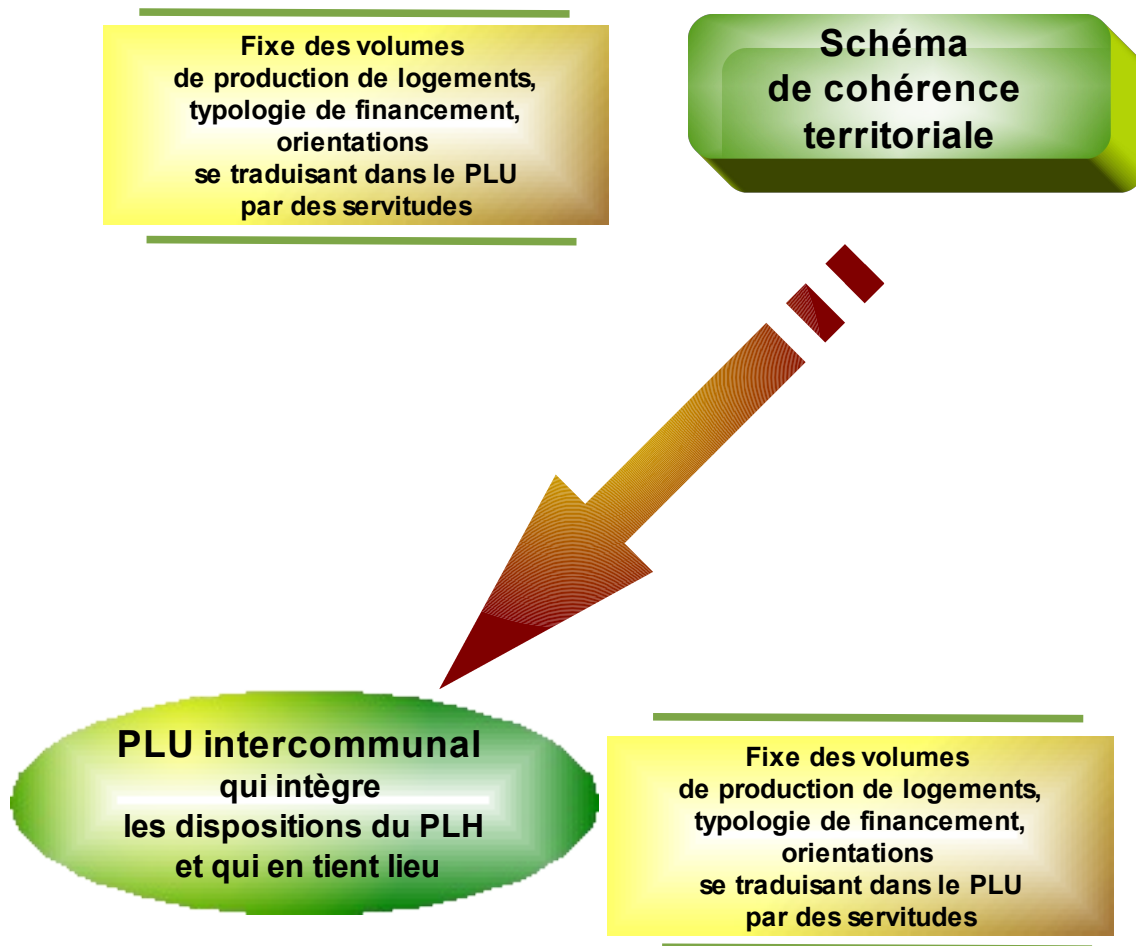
Fixe des volumes
de production de logements,
typologie de financement,
orientations
se traduisant dans le PLU
par des servitudes

Schéma
de cohérence
territoriale

PLU intercommunal
qui intègre
les dispositions du PLH
et qui en tient lieu

Fixe des volumes
de production de logements,
typologie de financement,
orientations
se traduisant dans le PLU
par des servitudes